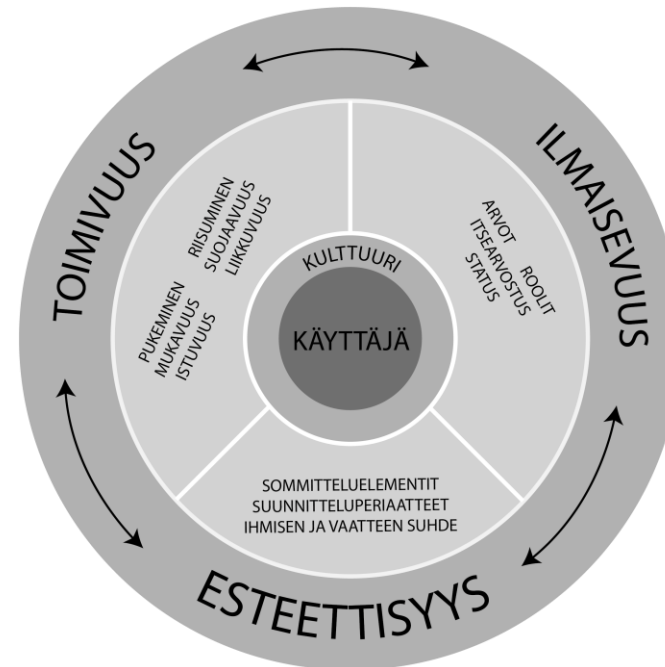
TOIMIVUUS

ILMAISEVUUS

ESTEETTISYYS

RIISUMINEN
SUOJAAVUUS
LIIKKUVUUS

PUKEMINEN
MUKAVUUS
ISTUVUUS

ARVOT ROOLIT
ITSEARVOSTUS
STATUS

KULTTUURI

KÄYTTÄJÄ

SOMMITTELUELEMENTIT
SUUNNITTELUPERIAATTEET
IHMISEN JA VAATTEEN SUHDE